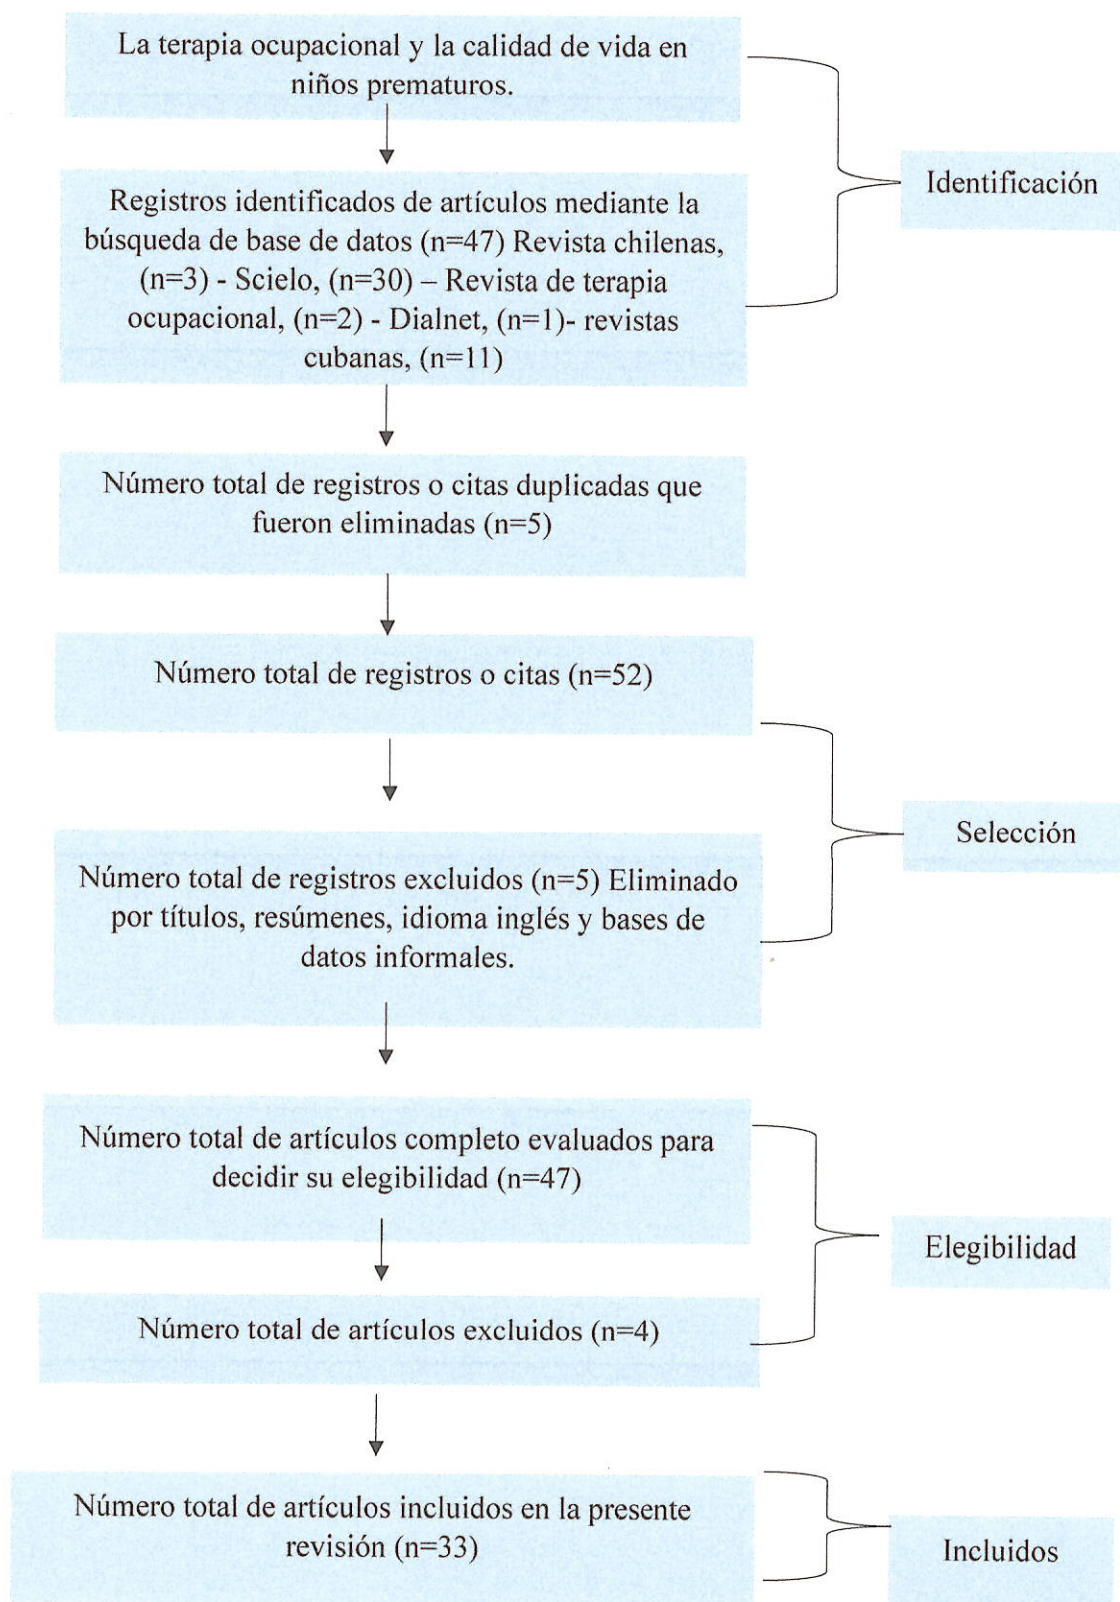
La terapia ocupacional y la calidad de vida en niños prematuros.

Registros identificados de artículos mediante la búsqueda de base de datos (n=47) Revista chilenas, (n=3) - Scielo, (n=30) – Revista de terapia ocupacional, (n=2) - Dialnet, (n=1)- revistas cubanas, (n=11)

Identificación

Número total de registros o citas duplicadas que fueron eliminadas (n=5)

Número total de registros o citas (n=52)

Número total de registros excluidos (n=5) Eliminado por títulos, resúmenes, idioma inglés y bases de datos informales.

Selección

Número total de artículos completo evaluados para decidir su elegibilidad (n=47)

Número total de artículos excluidos (n=4)

Elegibilidad

Número total de artículos incluidos en la presente revisión (n=33)

Incluidos